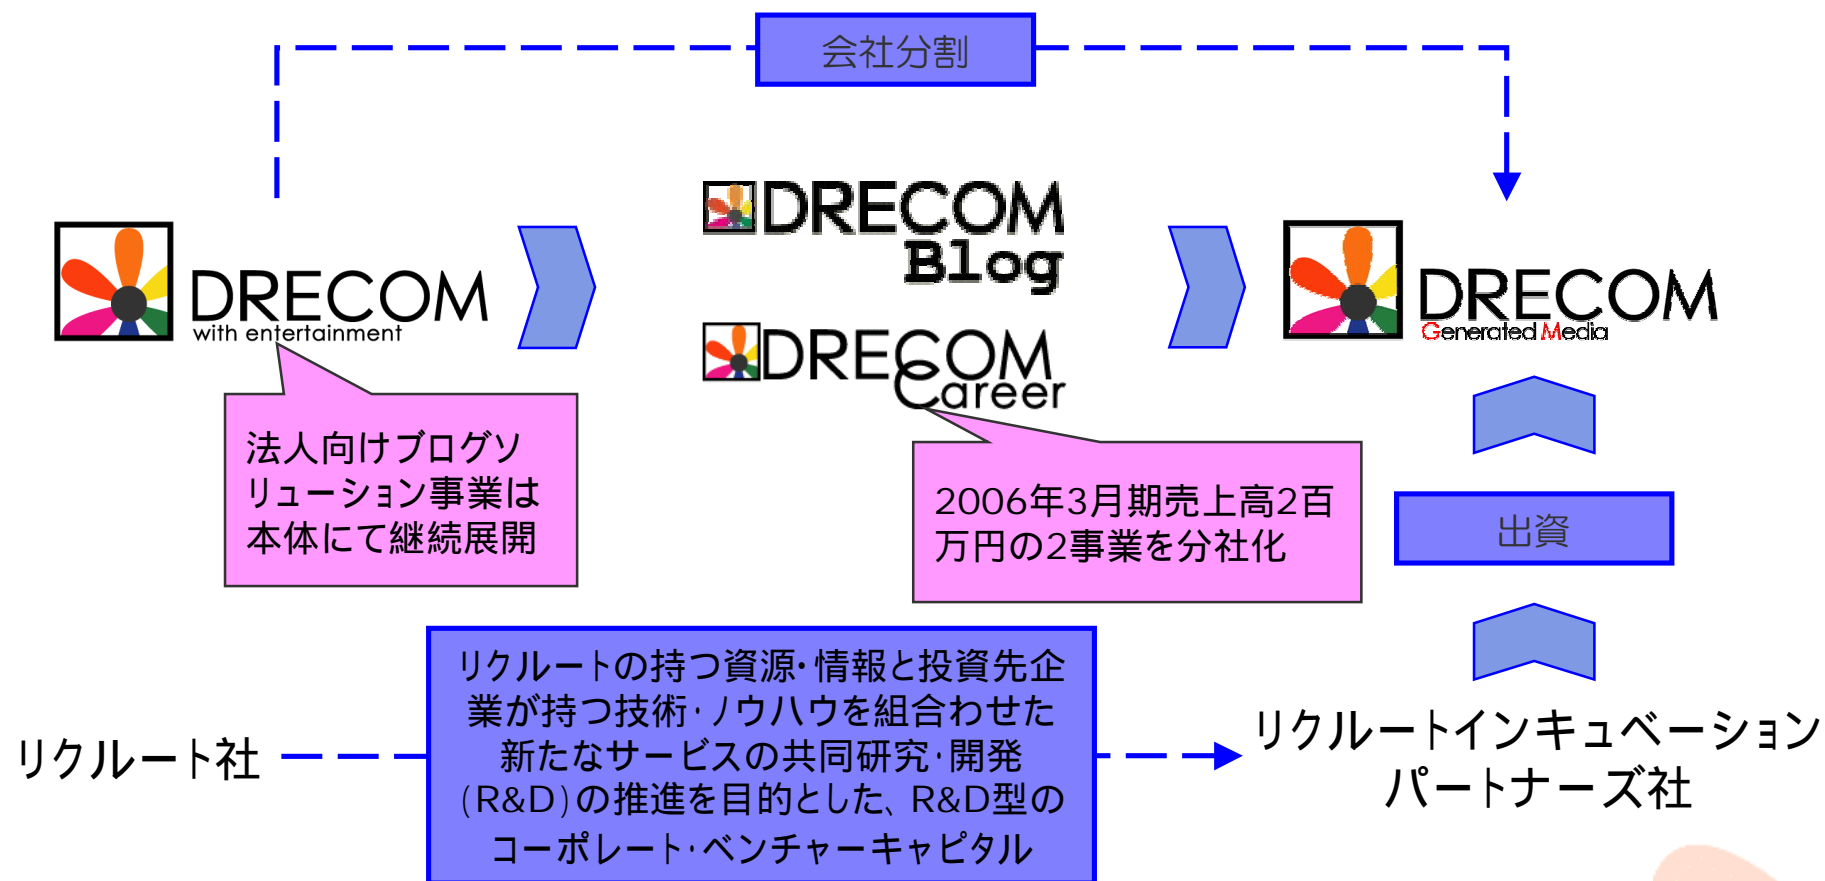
会社分割

DRECOM
with entertainment

法人向けブログソリューション事業は本体にて継続展開

DRECOM Blog

DRECOM Career

2006年3月期売上高2百万円の2事業を分社化

DRECOM
Generated Media

出資

リクルート社

リクルートの持つ資源・情報と投資先企業が持つ技術・ノウハウを組合わせた新たなサービスの共同研究・開発(R&D)の推進を目的とした、R&D型のコーポレート・ベンチャーキャピタル

リクルートインキュベーションパートナーズ社